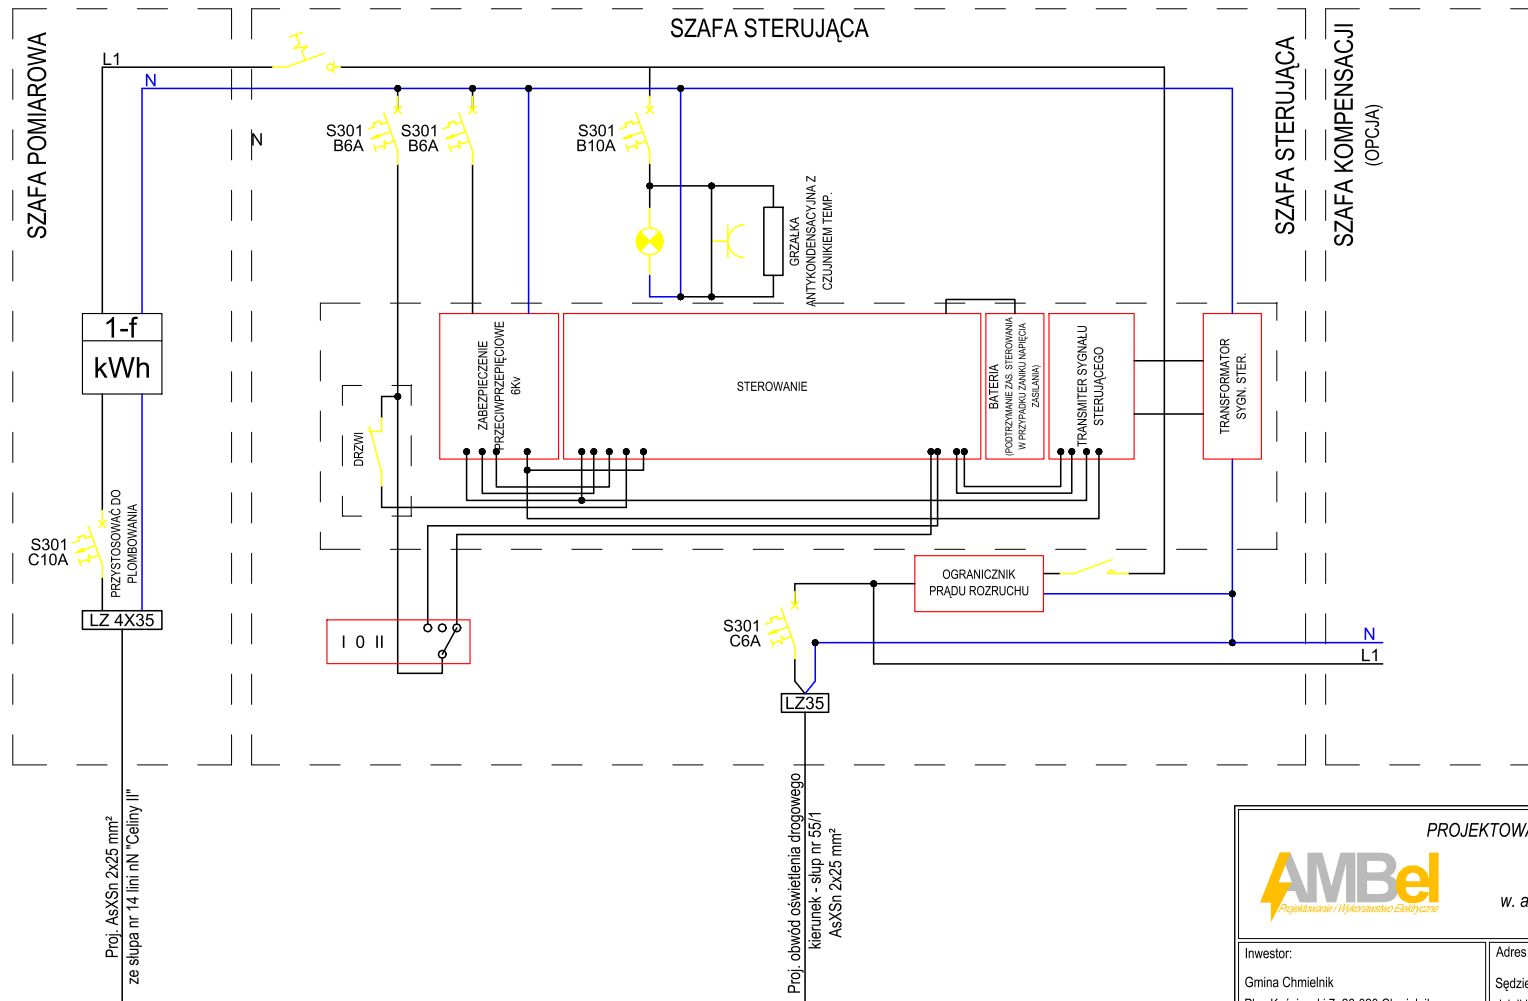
SZAFA POMIAROWA

SZAFA STERUJĄCA

SZAFA STERUJĄCA

SZAFA KOMPENSACJI
(OPCJA)

L1
N
N

S301
B6A

S301
B6A

S301
B10A

GRZAŁKA
ANTYKONDENSACYJNA Z
CZUJNIKIEM TEMP.

1-f
kWh

ZABEZPIECZENIE
PRZECIWPRZEPIĘCIOWE
6Kv

STEROWANIE

BATERIA
(PODTRZYMANIE ZAS. STEROWANIA
W PRZYPADKU ZANIKU NAPIĘCIA
ZASILANIA)

TRANSMITER SYGNAŁU
STERUJĄCEGO

TRANSFORMATOR
SYGN. STER.

DRZWI

S301
C10A

PRZYSTOSOWAĆ DO
PLOMBOWANIA

LZ 4X35

I 0 II

OGRANICZNIK
PRĄDU ROZRUCHU

S301
C6A

N
L1

LZ35

Proj. AsXSn 2x25 mm²
ze słupa nr 14 linii nN "Celiny II"

Proj. obwód oświetlenia drogowego
kierunek - słup nr 55/1
AsXSn 2x25 mm²

PROJEKTOWA

AMBel
Projektowanie i Wykonawstwo Elektryczne

w. a

Inwestor:
Gmina Chmielnik

Adres
Sędzie